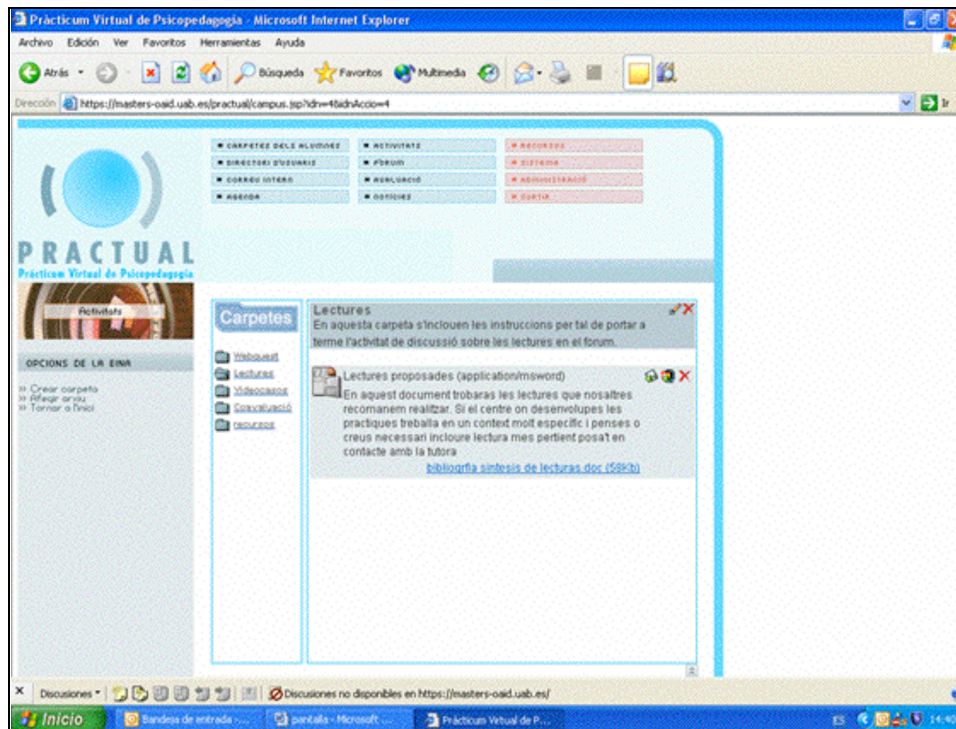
Pràcticum Virtual de Psicopedagogia - Microsoft Internet Explorer

Archivo Edición Ver Favoritos Herramientas Ayuda

Atrás Búsqueda Favoritos Multimedia

Dirección https://masters-oaid.uab.es/practual/campus.jsp?idn=4&idnAccio=4

■ CARPETES DELS ALUMNES ■ ACTIVITATS ■ RECURSOS
■ DIRECTORI D'USUARIS ■ FÒRUM ■ SISTEMA
■ CORREU INTERN ■ AVALUACIÓ ■ ADMINISTRACIÓ
■ AGENDA ■ NOTÍCIES ■ SORTIR

PRACTUAL
Pràcticum Virtual de Psicopedagogia

Activitats

OPCIONS DE LA EINA

» Crear carpeta
» Afegir arxiu
» Tornar a l'inici

Carpetes

Webquest
Lectures
Videocasos
Coavaluació
recursos

Lectures
En aquesta carpeta s'inclouen les instruccions per tal de portar a terme l'activitat de discussió sobre les lectures en el forum.

Lectures proposades (application/msword)
En aquest document trobaras les lectures que nosaltres recomanem realitzar. Si el centre on desenvolupes les practiques treballa en un context molt especific i penses o creus necessari incloure lectura mes pertient posa't en contacte amb la tutora
bibliogrfia sintesis de lecturas.doc (58Kb)

Discusiones • Discusiones no disponibles en https://masters-oaid.uab.es/

Inicio Bandeja de entrada -... pantalla - Microsoft ... Pràcticum Virtual de P...

ES 14:40